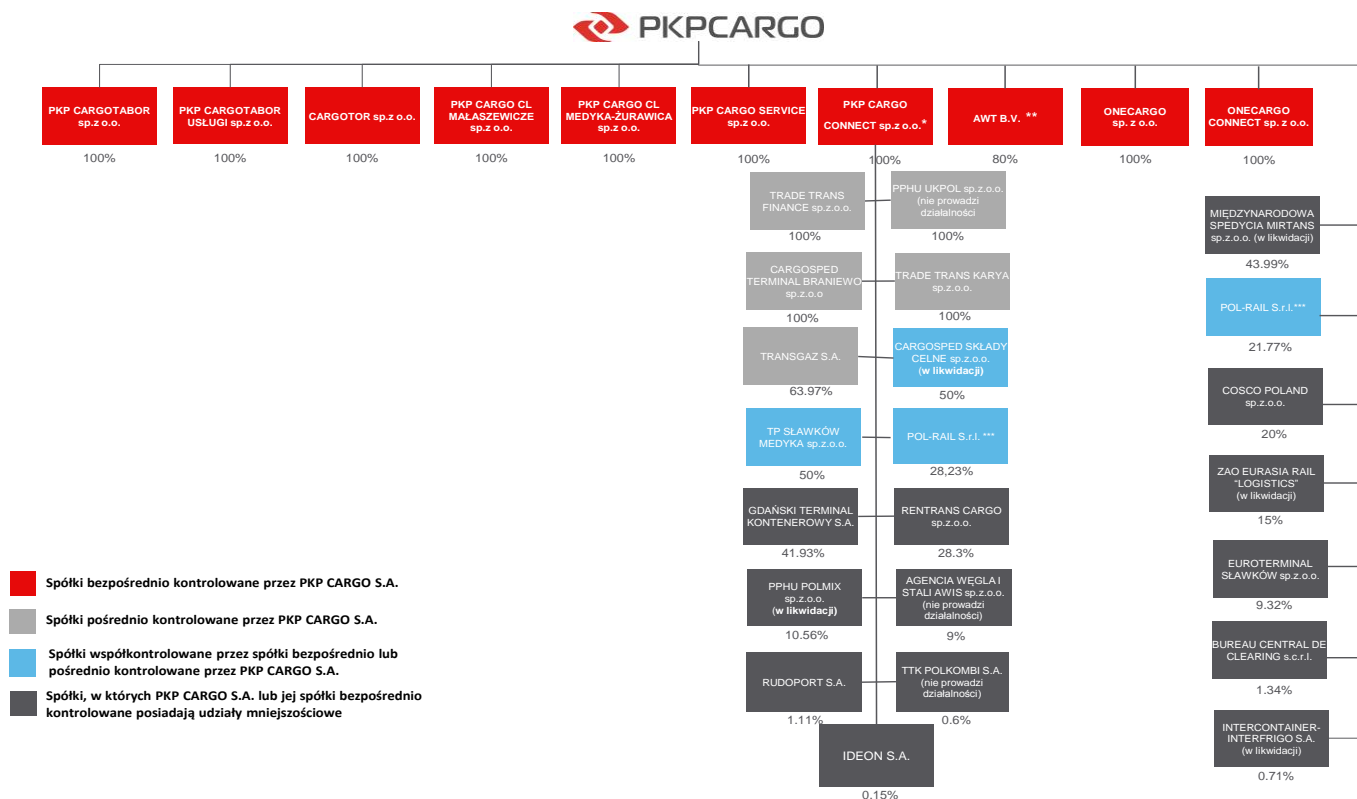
PKPCARGO

PKP CARGOTABOR sp.z o.o.
100%

PKP CARGOTABOR USŁUGI sp.z o.o.
100%

CARGOTOR sp.z o.o.
100%

PKP CARGO CL MAŁASZEWICZE sp.z o.o.
100%

PKP CARGO CL MEDYKA-ŻURAWICA sp.z o.o.
100%

PKP CARGO SERVICE sp.z o.o.
100%

PKP CARGO CONNECT sp.z o.o.*
100%

AWT B.V. **
80%

ONECARGO sp. z o.o.
100%

ONECARGO CONNECT sp. z o.o.
100%

TRADE TRANS FINANCE sp.z o.o.
100%

PPHU UKPOL sp.z.o.o. (nie prowadzi działalności
100%

CARGOSPED TERMINAL BRANIEWO sp.z o.o
100%

TRADE TRANS KARYA sp.z.o.o.
100%

TRANSGAZ S.A.
63.97%

CARGOSPED SKŁADY CELNE sp.z.o.o. (w likwidacji)
50%

TP SŁAWKÓW MEDYKA sp.z.o.o.
50%

POL-RAIL S.r.l. ***
28,23%

GDAŃSKI TERMINAL KONTENEROWY S.A.
41.93%

RENTRANS CARGO sp.z.o.o.
28.3%

PPHU POLMIX sp.z.o.o. (w likwidacji)
10.56%

AGENCIA WĘGLA I STALI AWIS sp.z.o.o. (nie prowadzi działalności)
9%

RUDOPORT S.A.
1.11%

TTK POLKOMBI S.A. (nie prowadzi działalności)
0.6%

IDEON S.A.
0.15%

MIĘDZYNARODOWA SPEDYCIA MIRTANS sp.z.o.o. (w likwidacji)
43.99%

POL-RAIL S.r.l.***
21.77%

COSCO POLAND sp.z.o.o.
20%

ZAO EURASIA RAIL "LOGISTICS" (w likwidacji)
15%

EUROTERMINAL SŁAWKÓW sp.z.o.o.
9.32%

BUREAU CENTRAL DE CLEARING s.c.r.l.
1.34%

INTERCONTAINER-INTERFRIGO S.A. (w likwidacji)
0.71%

Spółki bezpośrednio kontrolowane przez PKP CARGO S.A.

Spółki pośrednio kontrolowane przez PKP CARGO S.A.

Spółki współkontrolowane przez spółki bezpośrednio lub pośrednio kontrolowane przez PKP CARGO S.A.

Spółki, w których PKP CARGO S.A. lub jej spółki bezpośrednio kontrolowane posiadają udziały mniejszościowe